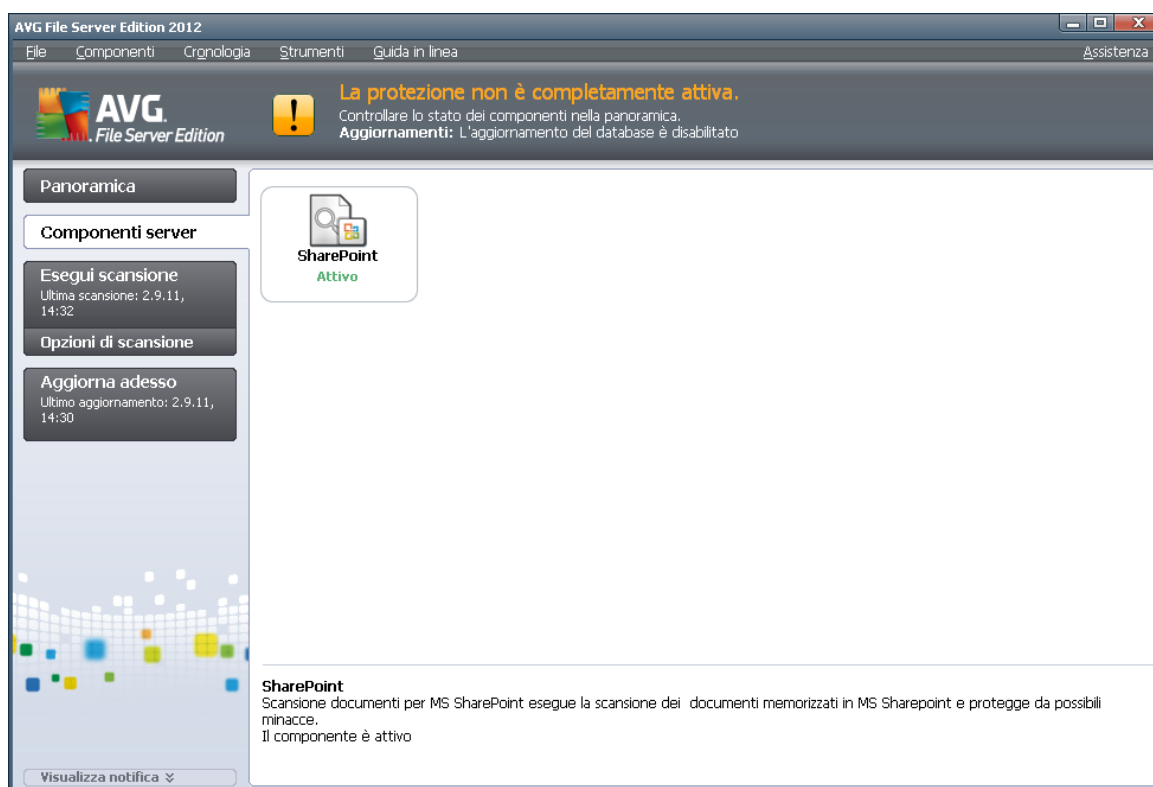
AVG File Server Edition 2012

File Componenti Cronologia Strumenti Guida in linea Assistenza

AVG. File Server Edition

La protezione non è completamente attiva.
Controllare lo stato dei componenti nella panoramica.
Aggiornamenti: L'aggiornamento del database è disabilitato

Panoramica

Componenti server

Esegui scansione
Ultima scansione: 2.9.11, 14:32

Opzioni di scansione

Aggiorna adesso
Ultimo aggiornamento: 2.9.11, 14:30

SharePoint
Attivo

SharePoint
Scansione documenti per MS SharePoint esegue la scansione dei documenti memorizzati in MS Sharepoint e protegge da possibili minacce.
Il componente è attivo

Visualizza notifica